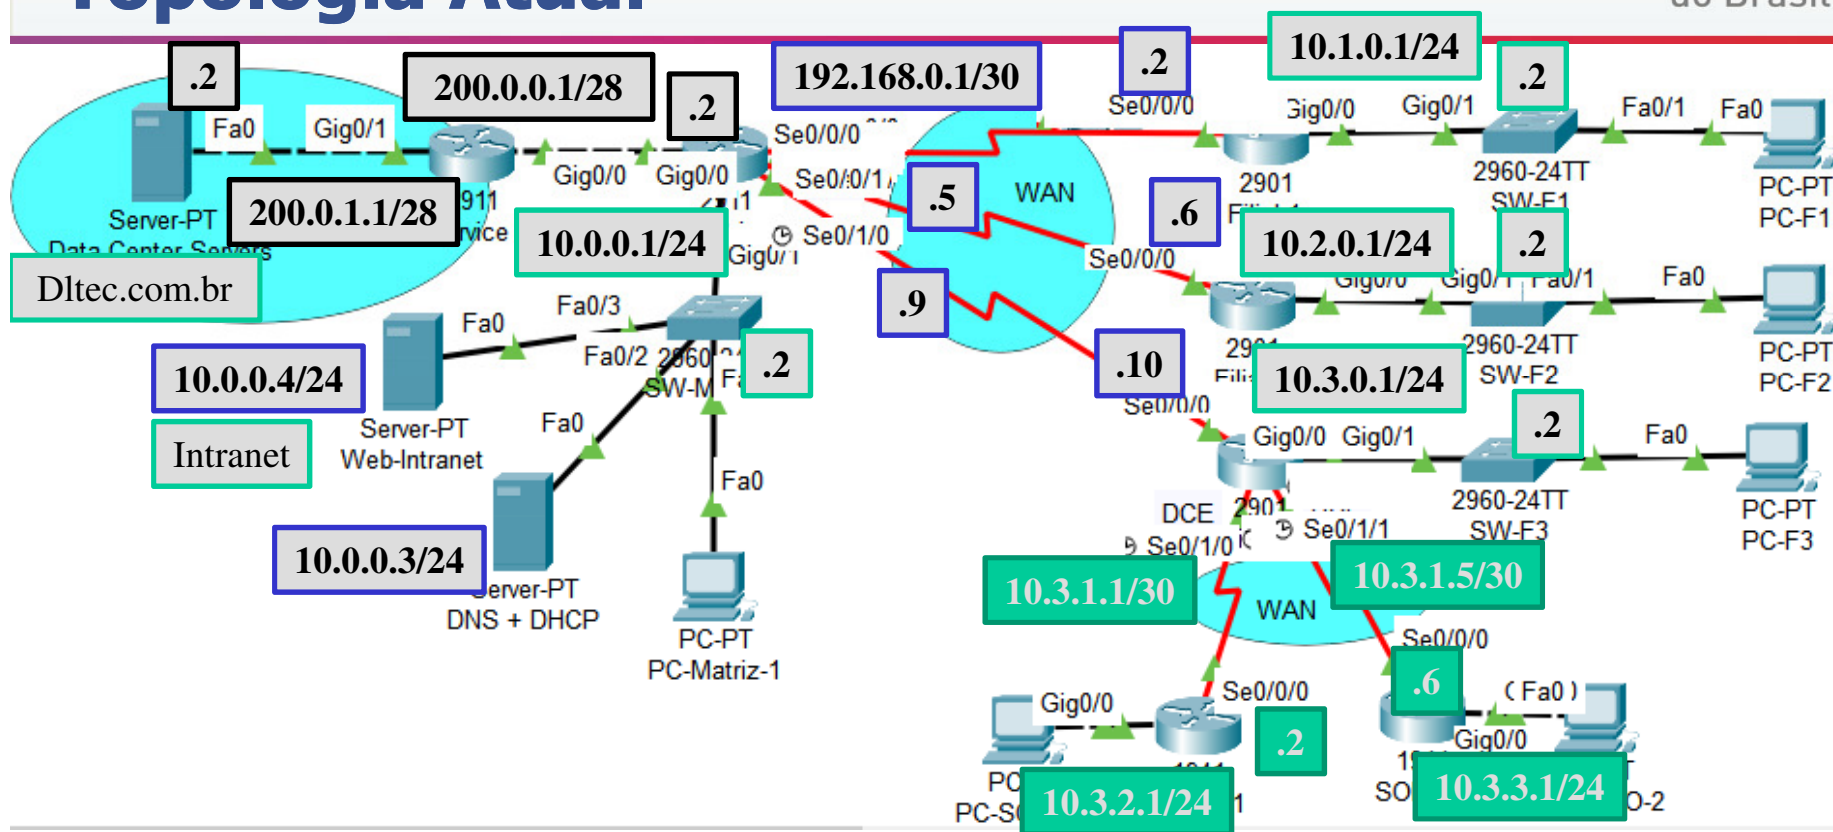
Topologia Atual

.2
200.0.0.1/28
.2
192.168.0.1/30
.2
10.1.0.1/24
.2

Fa0
Gig0/1
Gig0/0
Gig0/0
Se0/0/0
Se0/0/0
Gig0/0
Gig0/1
Fa0/1
Fa0

Server-PT
200.0.1.1/28
911
Se0/0/1
.5
WAN
.6
2901
2960-24TT
SW-F1
PC-PT
PC-F1

Data Center Servers
10.0.0.1/24
Se0/1/0
Se0/0/0
10.2.0.1/24
.2

Dltec.com.br

Fa0
Fa0/3
.9
Fa0/1
Fa0
PC-PT
PC-F2

10.0.0.4/24
Fa0/2
2960
.2
.10
2960-24TT
SW-F2
SW-M
10.3.0.1/24

Intranet
Server-PT
Web-Intranet
Fa0
Gig0/0
Gig0/1
.2
Fa0

Fa0
2960-24TT
SW-F3
PC-PT
PC-F3

DCE
2901
Se0/1/1
Se0/1/0

10.0.0.3/24
Server-PT
DNS + DHCP
PC-PT
PC-Matriz-1

10.3.1.1/30
10.3.1.5/30
WAN
Se0/0/0
.6
Fa0
Gig0/0
Se0/0/0
.2
Gig0/0
10.3.2.1/24
10.3.3.1/24